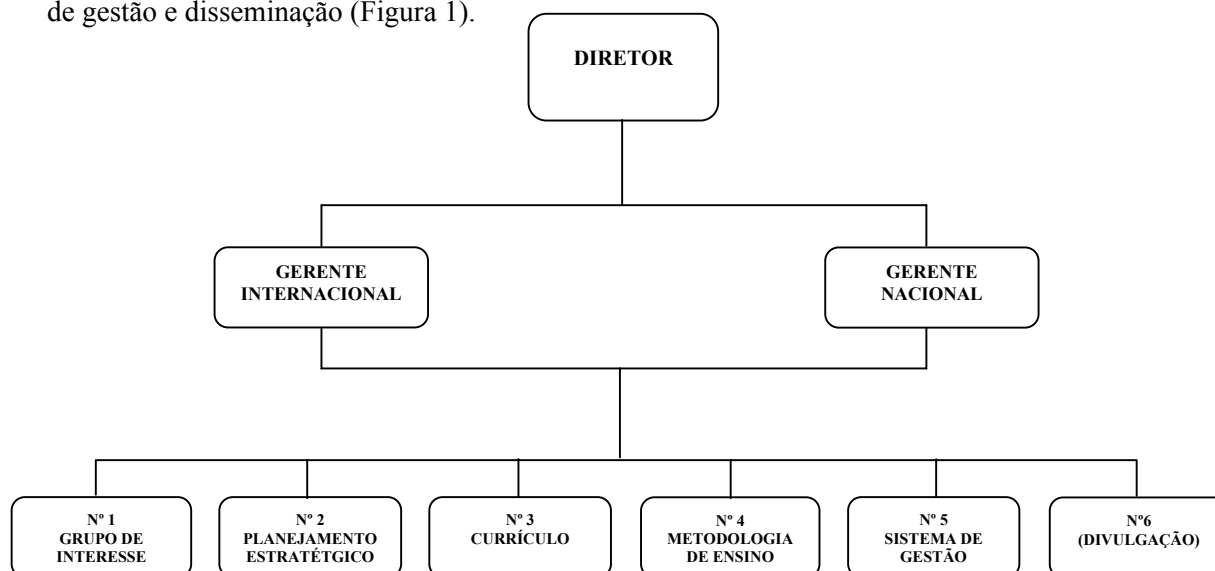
de gestão e disseminação (Figura 1).

DIRETOR

GERENTE INTERNACIONAL

GERENTE NACIONAL

Nº 1 GRUPO DE INTERESSE

Nº 2 PLANEJAMENTO ESTRATÉTGICO

Nº 3 CURRÍCULO

Nº 4 METODOLOGIA DE ENSINO

Nº 5 SISTEMA DE GESTÃO

Nº6 (DIVULGAÇÃO)